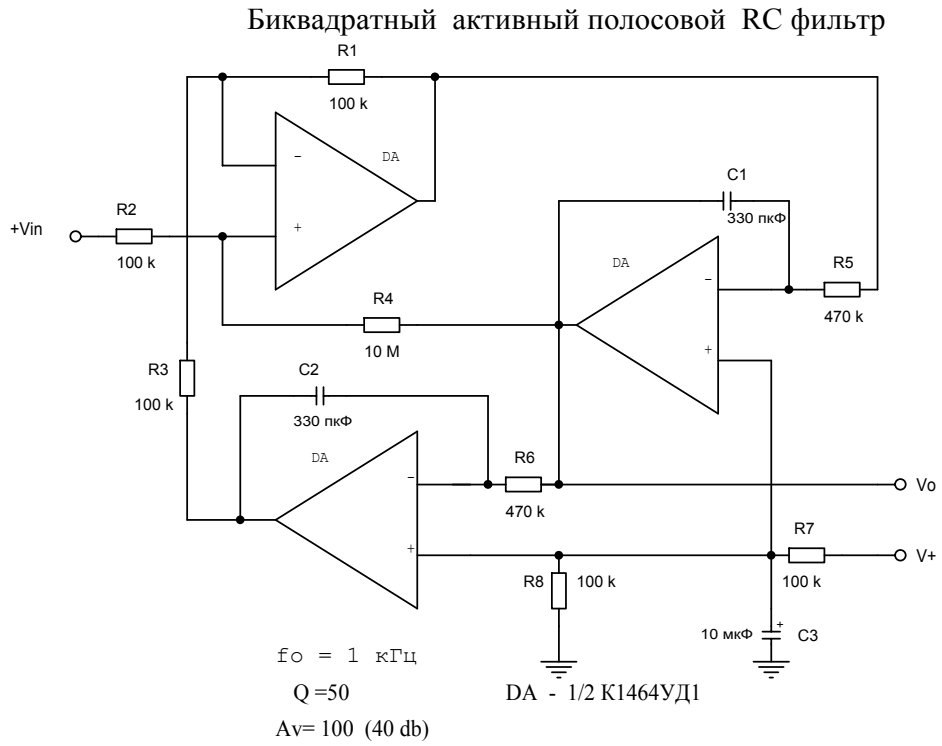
Биквадратный активный полосовой RC фильтр

R1
100 k
-
DA
+
+Vin
R2
100 k
C1
330 пкФ
DA
-
+
R5
470 k
R4
10 M
R3
100 k
C2
330 пкФ
DA
-
+
R6
470 k
Vo
R7
100 k
V+
R8
100 k
10 мкФ
+
C3

fo = 1 кГц
Q =50
Av= 100 (40 db)

DA - 1/2 К1464УД1